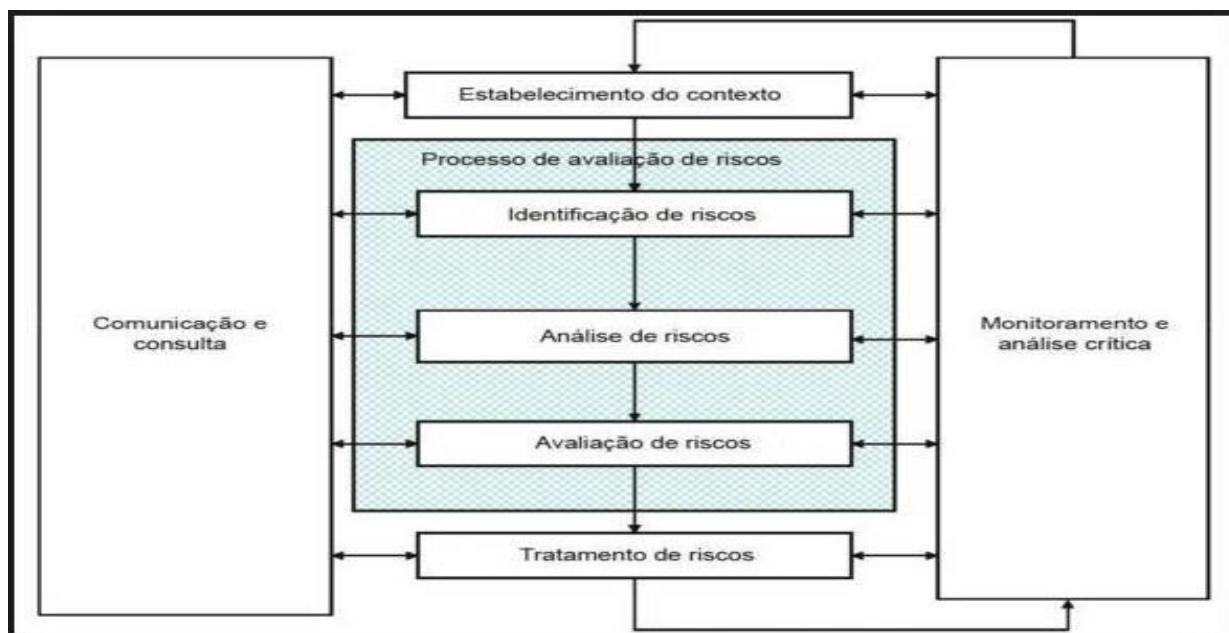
Estabelecimento do contexto

Processo de avaliação de riscos

Identificação de riscos

Análise de riscos

Avaliação de riscos

Tratamento de riscos

Comunicação e consulta

Monitoramento e análise crítica